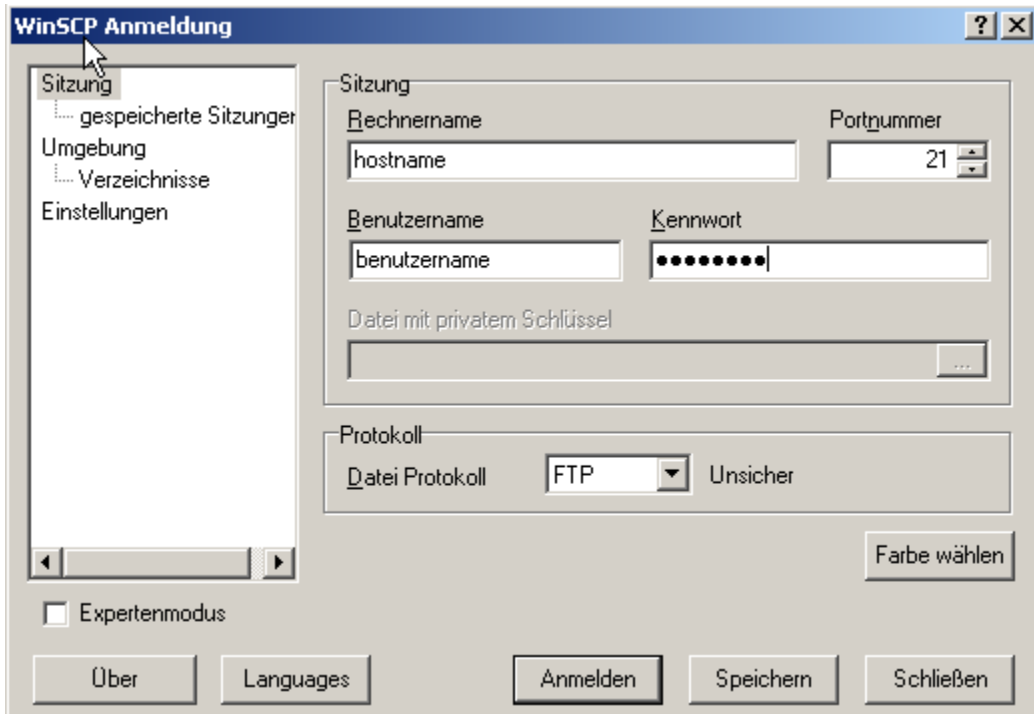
WinSCP Anmeldung

?
X

Sitzung
gespeicherte Sitzunger
Umgebung
Verzeichnisse
Einstellungen

Sitzung

Rechnername
hostname

Portnummer
21

Benutzername
benutzername

Kennwort
●●●●●●●●

Datei mit privatem Schlüssel

...

Protokoll

Datei Protokoll
FTP
Unsicher

Farbe wählen

Expertenmodus

Über
Languages
Anmelden
Speichern
Schließen